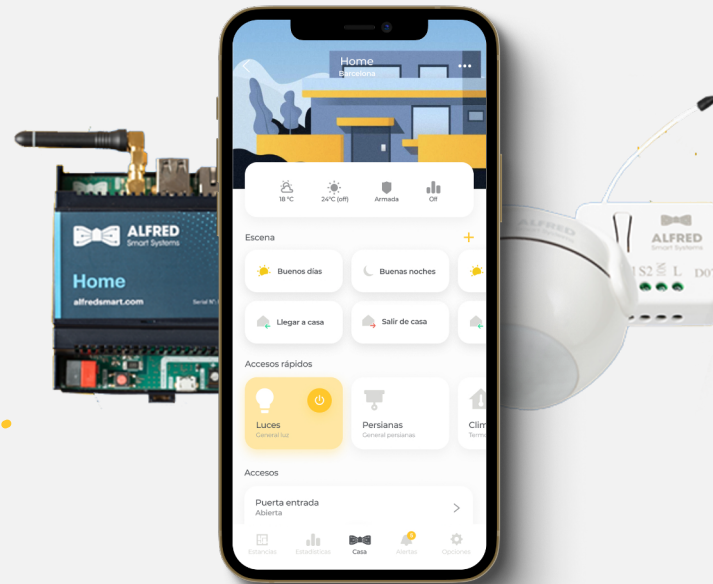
ALFRED
Smart Systems
Home
alfredsmart.com
Serial N°

Home
Barcelona

18 °C
24°C (off)
Armada
Off

Escena
+
Buenos días
Buenas noches
Llegar a casa
Salir de casa

Accesos rápidos
Luces
General luz
Persianas
General persianas
Clim
Term

Accesos
Puerta entrada
Abierta

Estancias
Estadísticas
Casa
Alertas
Opciones

ALFRED
Smart Systems
ALFRED
S2
L
DO